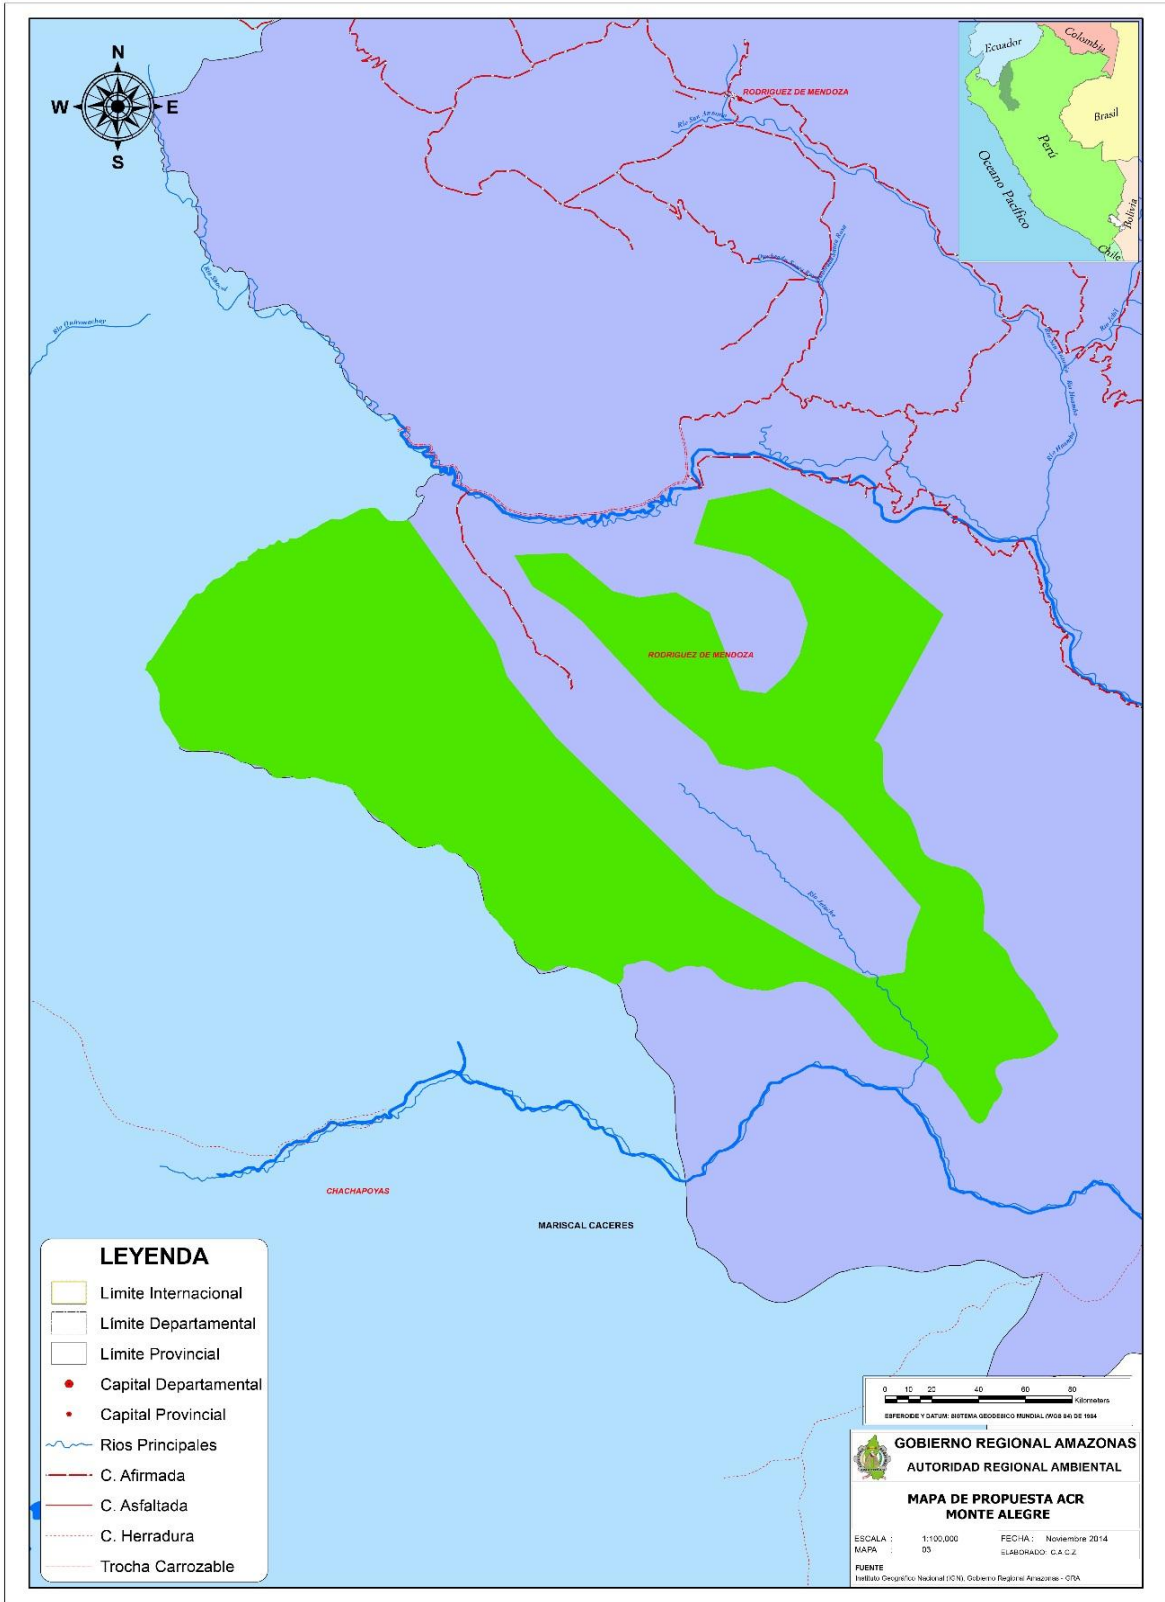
N
W
E
S

Ecuador
Colombia
Brasil
Perú
Oceano Pacífico
Bolivia
Chile

RODRIGUEZ DE MENDOZA
Río San Antonio
Río Shitari
Río Huamanpata
Río Huambo
Río Shocol
Río Shitari
Río Huayabamba

RODRIGUEZ DE MENDOZA

Río Ayacucho

CHACHAPOYAS
MARISCAL CACERES

LEYENDA
Limite Internacional
Límite Departamental
Limite Provincial
Capital Departamental
Capital Provincial
Rios Principales
C. Afirmada
C. Asfaltada
C. Herradura
Trocha Carrozable

0 10 20 40 60 80
Kilometers
ESFEROIDE Y DATUM: SISTEMA GEODESICO MUNDIAL (WGS 84) DE 1984

GOBIERNO REGIONAL AMAZONAS
AUTORIDAD REGIONAL AMBIENTAL

MAPA DE PROPUESTA ACR
MONTE ALEGRE

ESCALA : 1:100,000
MAPA 03
FECHA : Noviembre 2014
ELABORADO: C.A.C.Z.
FUENTE
Instituto Geográfico Nacional (IGN), Gobierno Regional Amazonas - GRA